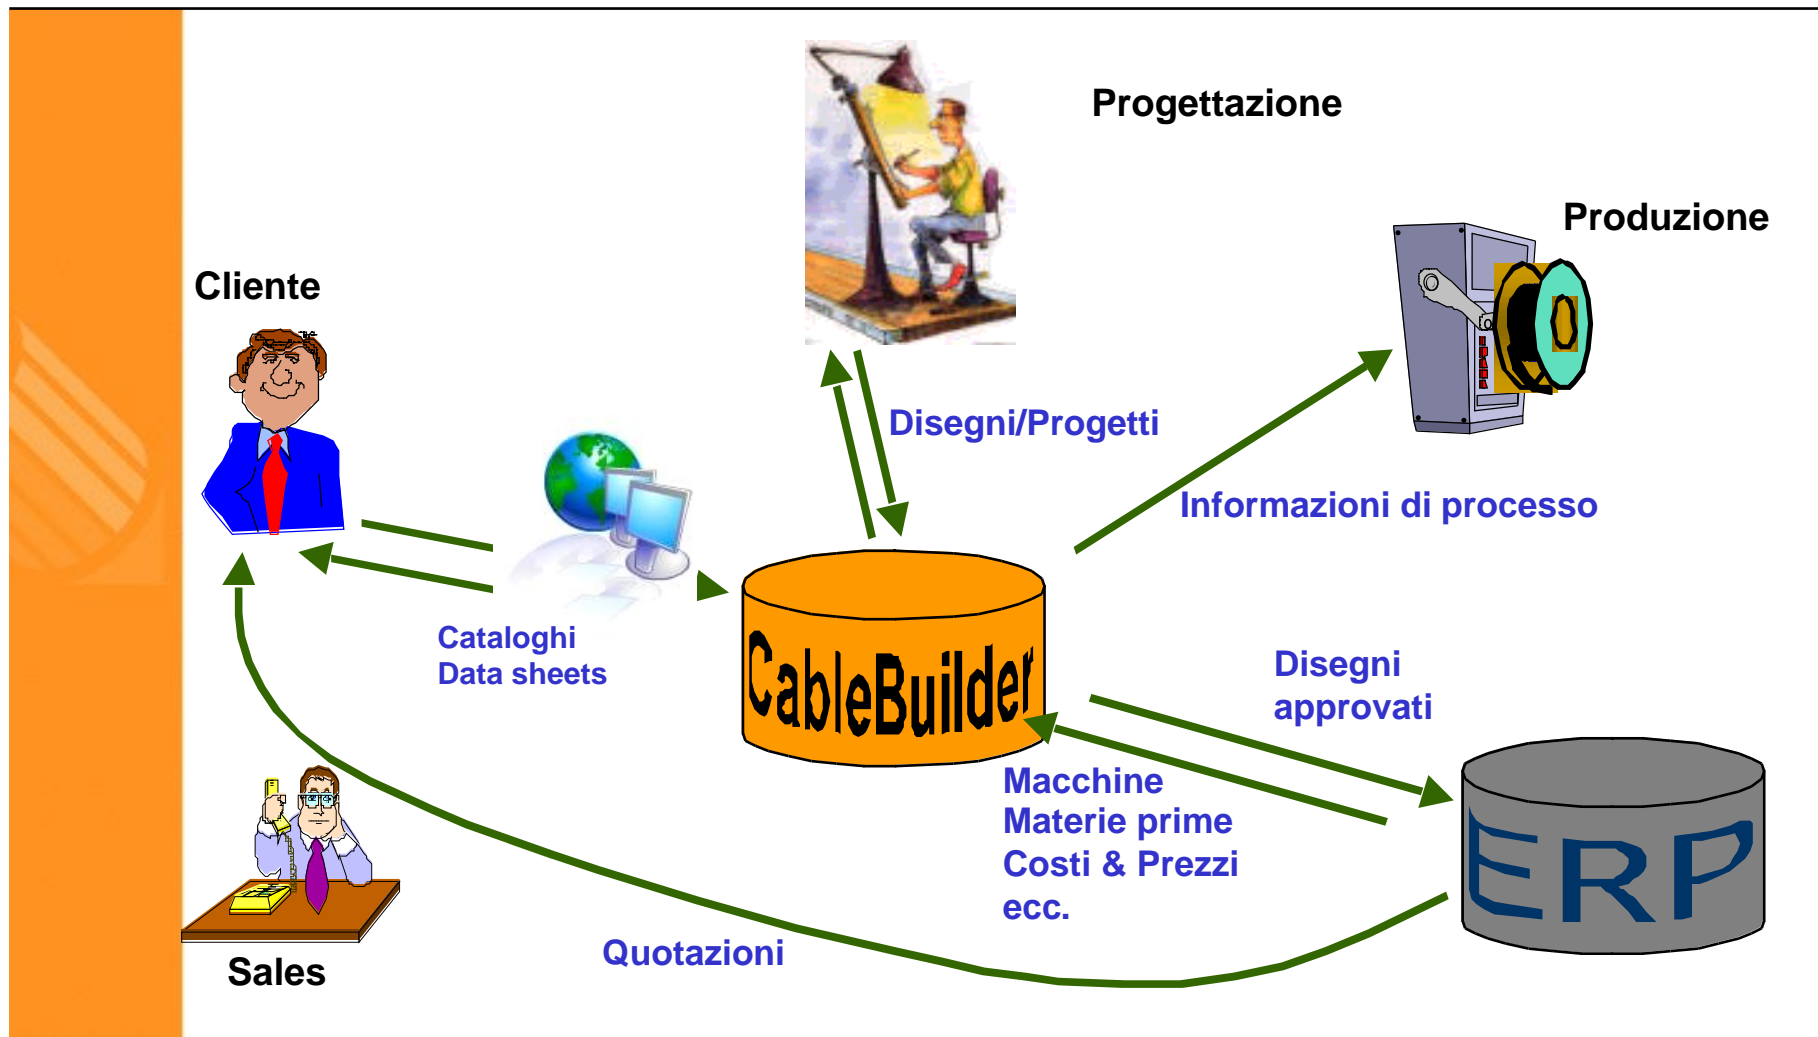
Progettazione

Produzione

Cliente

Disegni/Progetti

Informazioni di processo

Cataloghi
Data sheets

CableBuilder

Disegni
approvati

Macchine
Materie prime
Costi & Prezzi
ecc.

ERP

Sales

Quotazioni